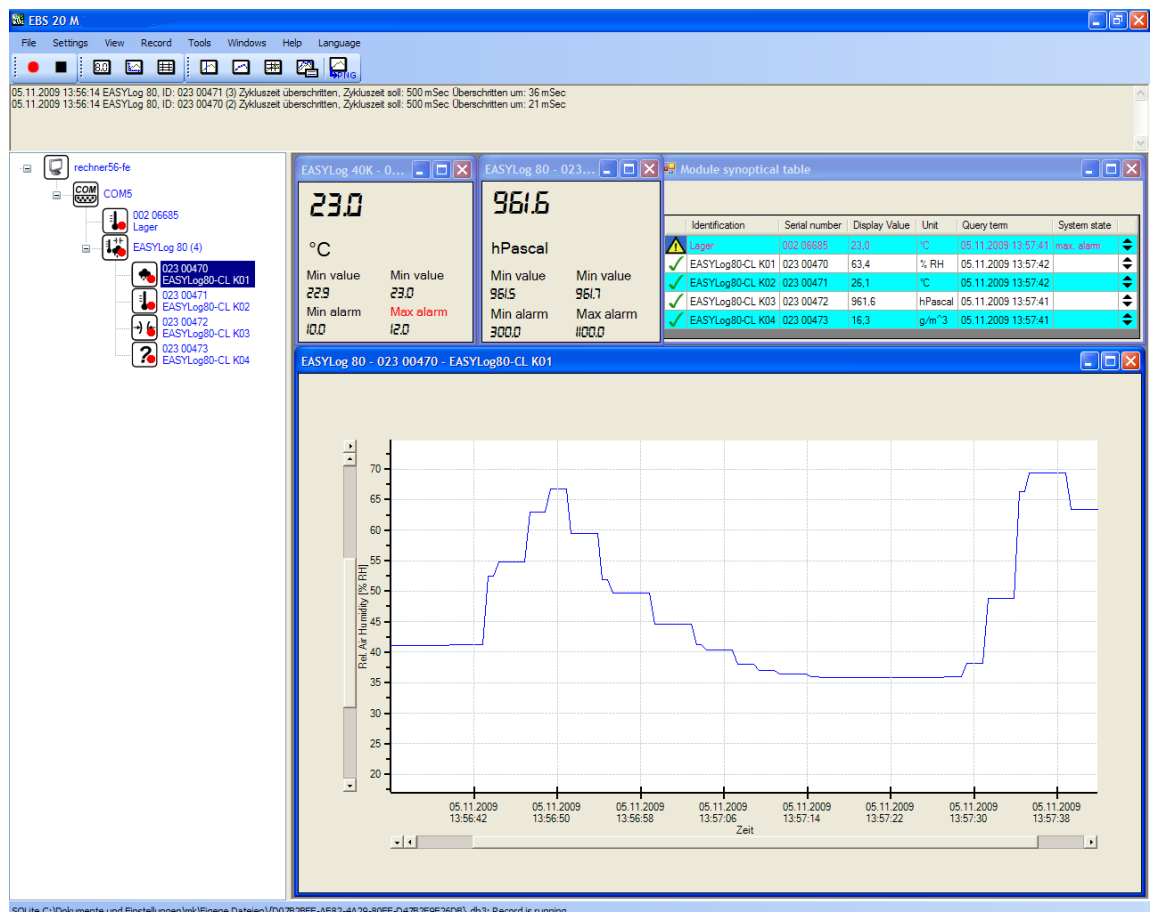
EBS 20 M

File Settings View Record Tools Windows Help Language

3.0 PNG

05.11.2009 13:56:14 EASYLog 80, ID: 023 00471 (3) Zykluszeit überschritten, Zykluszeit soll: 500 mSec Überschritten um: 36 mSec
05.11.2009 13:56:14 EASYLog 80, ID: 023 00470 (2) Zykluszeit überschritten, Zykluszeit soll: 500 mSec Überschritten um: 21 mSec

rechner56-fe
COM
COM5
002 06685
Lager
EASYLog 80 (4)
023 00470
EASYLog80-CL K01
023 00471
EASYLog80-CL K02
023 00472
EASYLog80-CL K03
023 00473
EASYLog80-CL K04

EASYLog 40K - 0...

23.0

°C

Min value
22.9

Min value
23.0

Min alarm
10.0

Max alarm
12.0

EASYLog 80 - 023...

961.6

hPascal

Min value
961.5

Min value
961.7

Min alarm
300.0

Max alarm
1100.0

Module synoptical table

| | Identification | Serial number | Display Value | Unit | Query term | System state |
|---|---|---|---|---|---|---|
| | Lager | 002 06685 | 23,0 | °C | 05.11.2009 13:57:41 | max. alarm |
| | EASYLog80-CL K01 | 023 00470 | 63,4 | % RH | 05.11.2009 13:57:42 | |
| | EASYLog80-CL K02 | 023 00471 | 26,1 | °C | 05.11.2009 13:57:42 | |
| | EASYLog80-CL K03 | 023 00472 | 961,6 | hPascal | 05.11.2009 13:57:41 | |
| | EASYLog80-CL K04 | 023 00473 | 16,3 | g/m^3 | 05.11.2009 13:57:41 | |

EASYLog 80 - 023 00470 - EASYLog80-CL K01

Rel. Air Humidity [% RH]

70
65
60
55
50
45
40
35
30
25
20

05.11.2009 13:56:42
05.11.2009 13:56:50
05.11.2009 13:56:58
05.11.2009 13:57:06
05.11.2009 13:57:14
05.11.2009 13:57:22
05.11.2009 13:57:30
05.11.2009 13:57:38

Zeit

SQLite C:\Dokumente und Einstellungen\mk\Eigene Dateien\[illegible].db3: Record is running